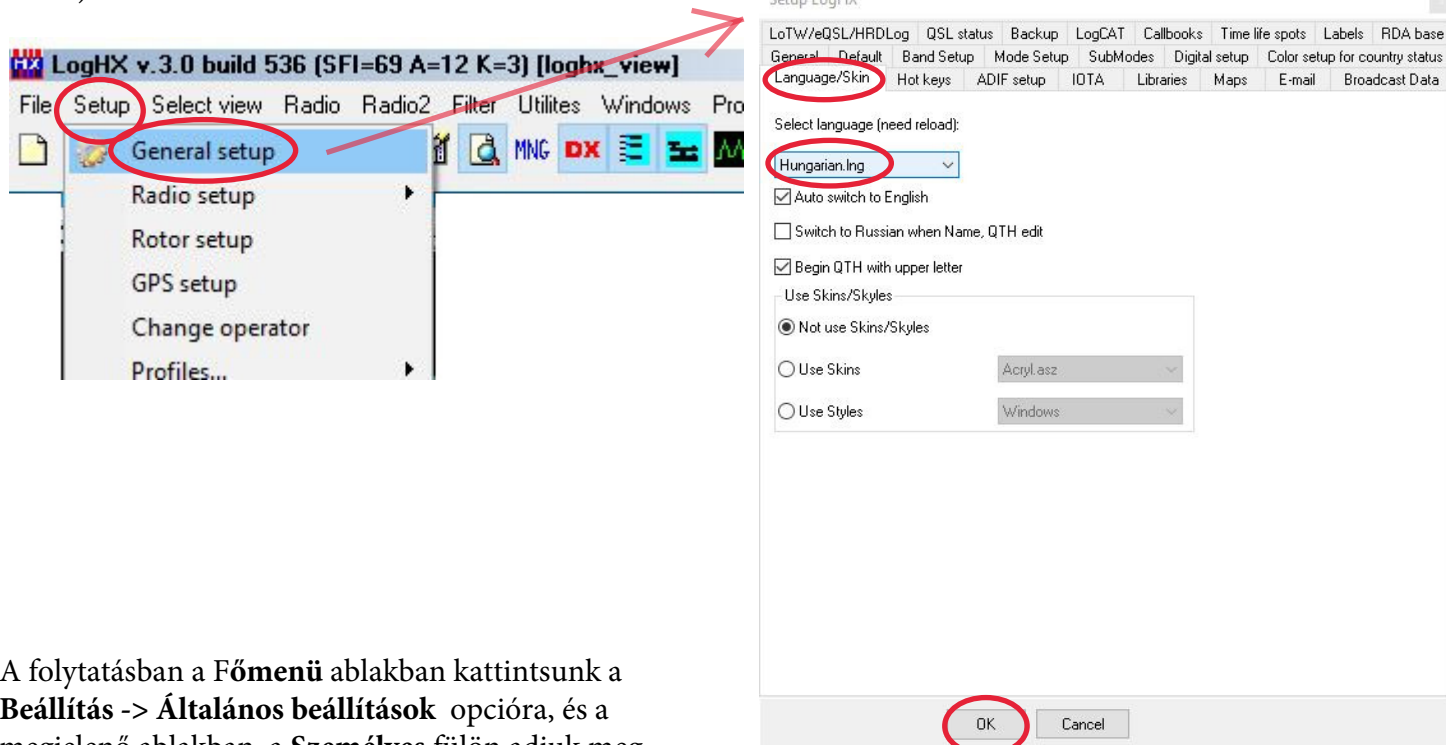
LogHX v.3.0 build 536 (SFI=69 A=12 K=3) [loghx_view]

File Setup Select view Radio Radio2 Filter Utilites Windows Pro

MNG DX

General setup
Radio setup
Rotor setup
GPS setup
Change operator
Profiles...

Setup LogHX

LoTW/eQSL/HRDLog | QSL status | Backup | LogCAT | Callbooks | Time life spots | Labels | RDA base
General | Default | Band Setup | Mode Setup | SubModes | Digital setup | Color setup for country status
Language/Skin | Hot keys | ADIF setup | IOTA | Libraries | Maps | E-mail | Broadcast Data

Select language (need reload):
Hungarian.lng
Auto switch to English
Switch to Russian when Name, QTH edit
Begin QTH with upper letter
Use Skins/Skyles
Not use Skins/Skyles
Use Skins Acryl.asz
Use Styles Windows

OK Cancel

A folytatásban a **Főmenü** ablakban kattintsunk a **Beállítás -> Általános beállítások** opcióra, és a megjelenő ablakban a **Személyes** fülön adjuk meg